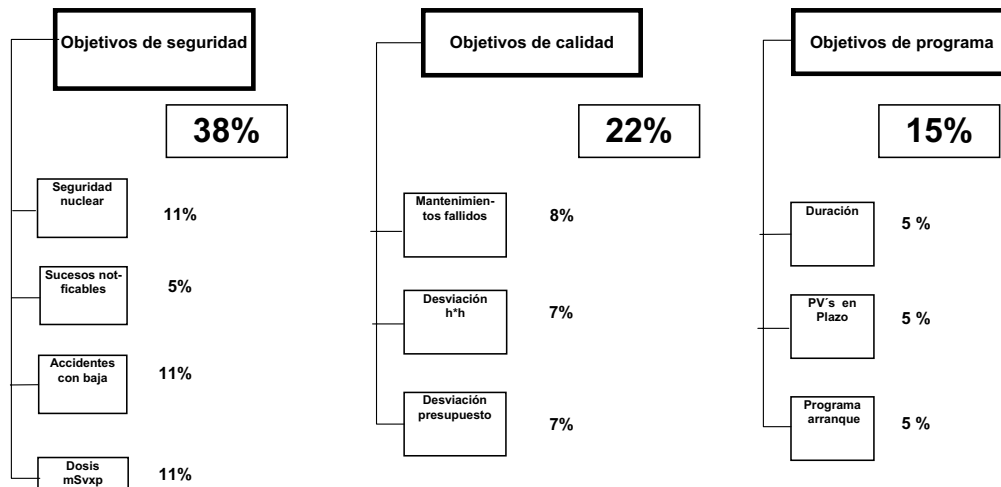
Objetivos de seguridad

38%

Seguridad nuclear

11%

Sucesos notificables

5%

Accidentes con baja

11%

Dosis mSvxp

11%

Objetivos de calidad

22%

Mantenimientos fallidos

8%

Desviación h*h

7%

Desviación presupuesto

7%

Objetivos de programa

15%

Duración

5 %

PV´s en Plazo

5 %

Programa arranque

5 %